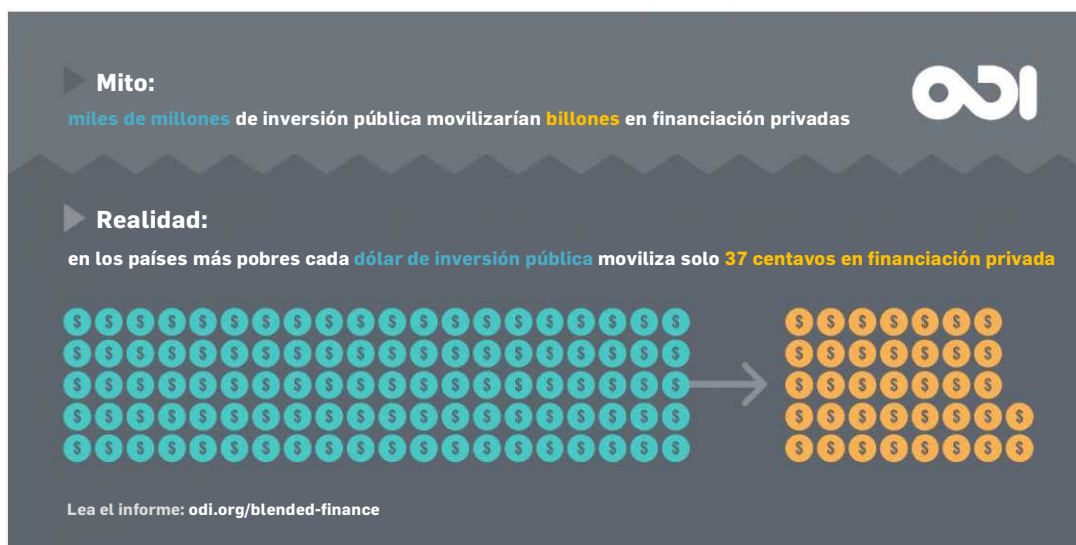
Mito:

miles de millones de inversión pública movilizarían billones en financiación privadas

ODI

Realidad:

en los países más pobres cada dólar de inversión pública moviliza solo 37 centavos en financiación privada

Lea el informe: odi.org/blended-finance